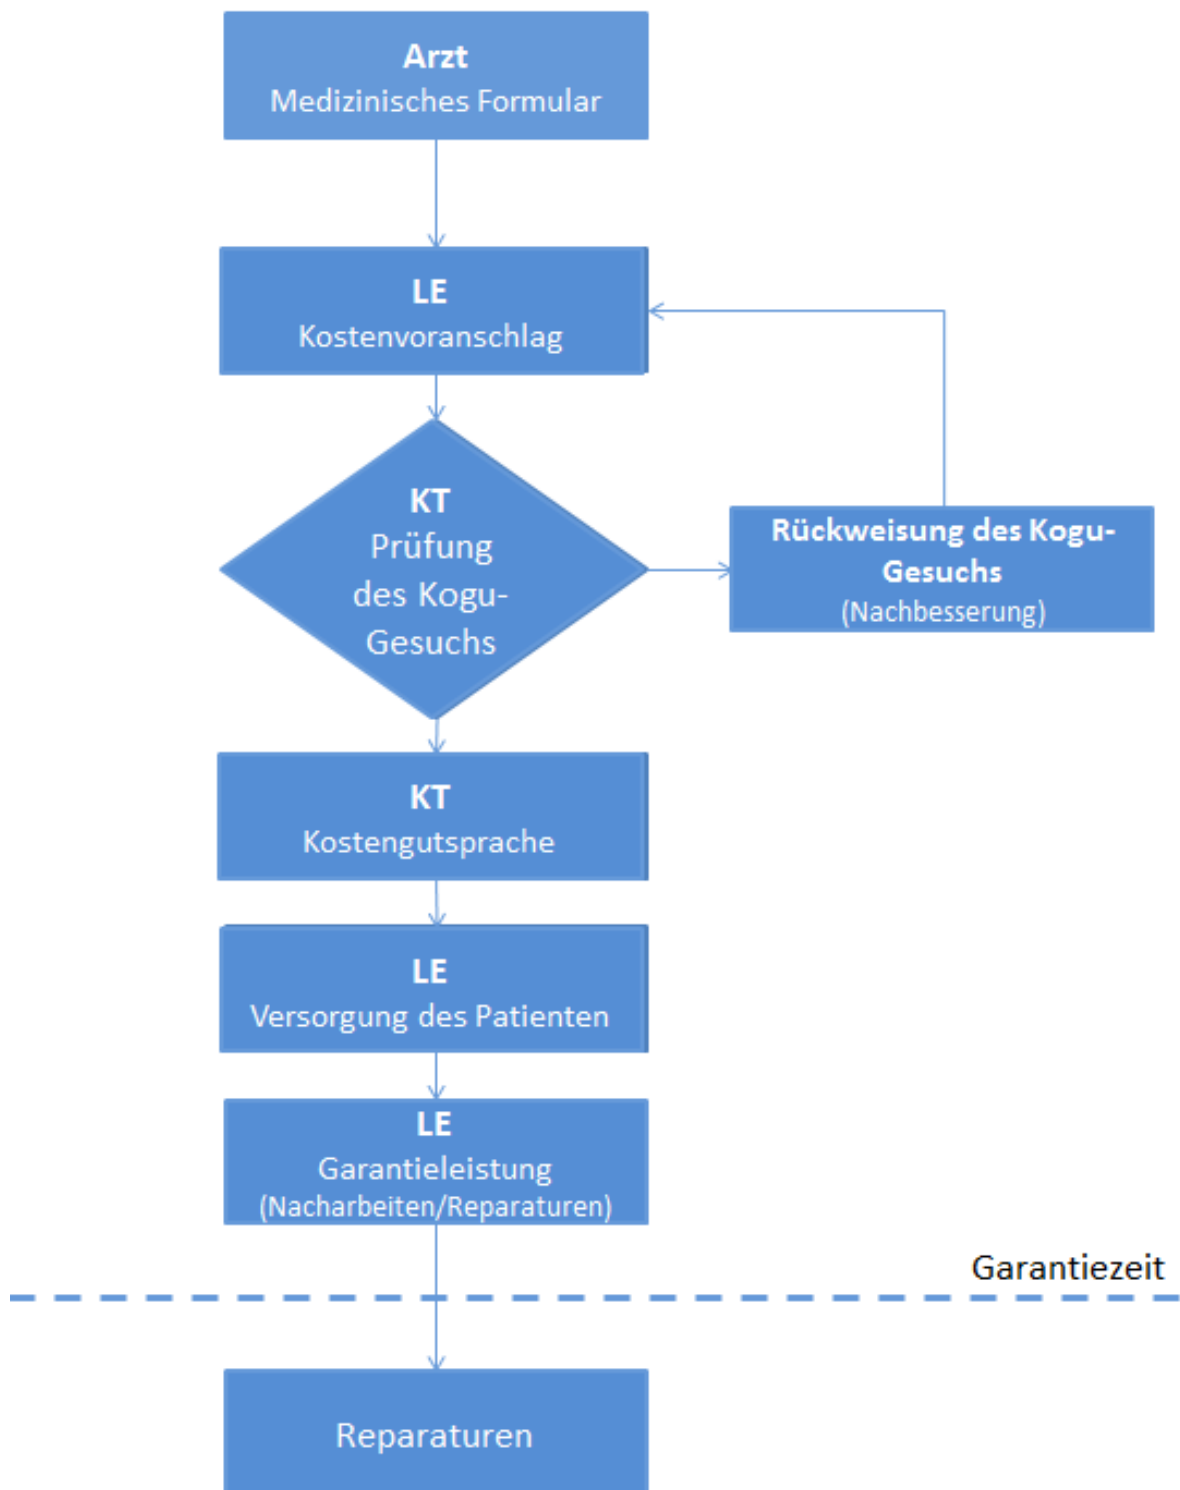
**Arzt**
Medizinisches Formular

**LE**
Kostenvoranschlag

**KT**
Prüfung des Kogu-Gesuchs

**Rückweisung des Kogu-Gesuchs**
(Nachbesserung)

**KT**
Kostengutsprache

**LE**
Versorgung des Patienten

**LE**
Garantieleistung
(Nacharbeiten/Reparaturen)

Garantiezeit

Reparaturen